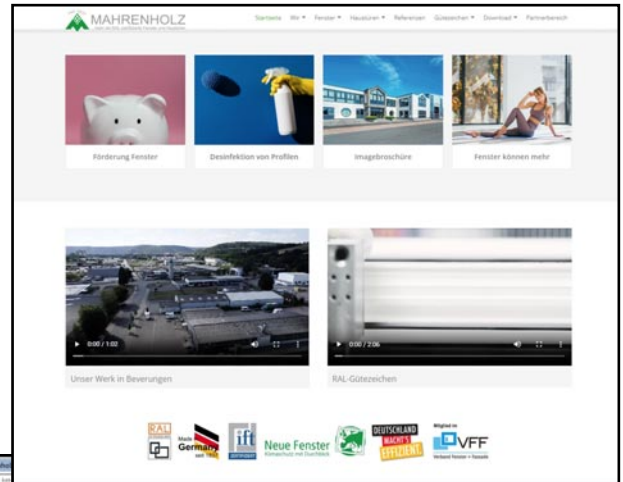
MAHRENHOLZ

Startseite Wir ▾ Fenster ▾ Haustüren ▾ Referenzen Gütezeichen ▾ Download ▾ Partnerbereich

Förderung Fenster

Desinfektion von Profilen

Imagebroschüre

Fenster können mehr

0:00 / 1:02

Unser Werk in Beverungen

0:00 / 2:06

RAL-Gütezeichen

RAL

Made in Germany

ift

Neue Fenster

DEUTSCHLAND MACHT'S EFFIZIENT

Mitglied im VFF